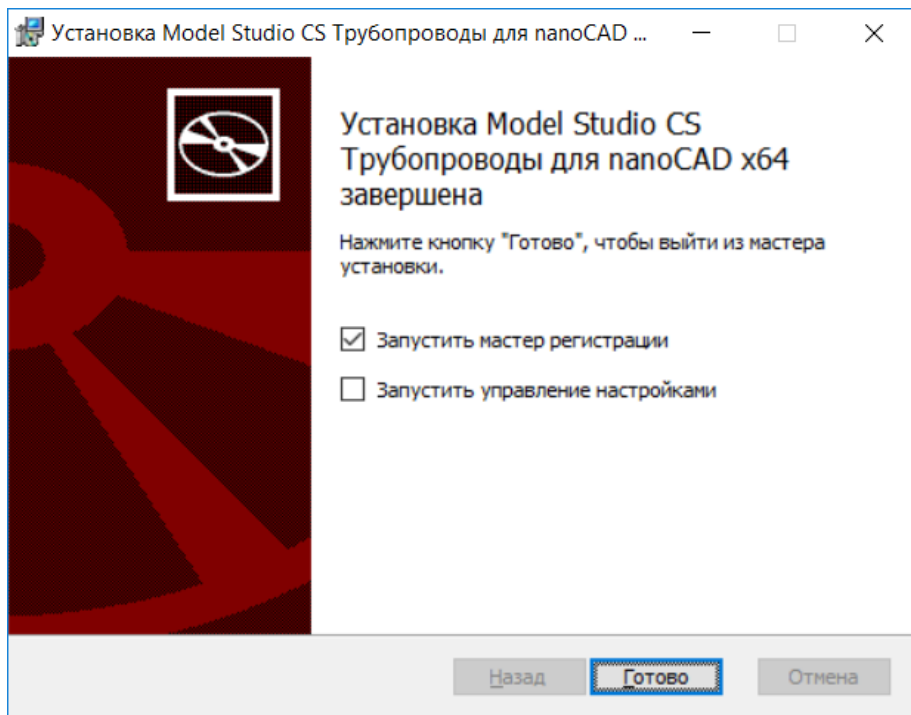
Установка Model Studio CS Трубопроводы для nanoCAD ...

Установка Model Studio CS Трубопроводы для nanoCAD x64 завершена

Нажмите кнопку "Готово", чтобы выйти из мастера установки.

☑ Запустить мастер регистрации

☐ Запустить управление настройками

Назад | Готово | Отмена